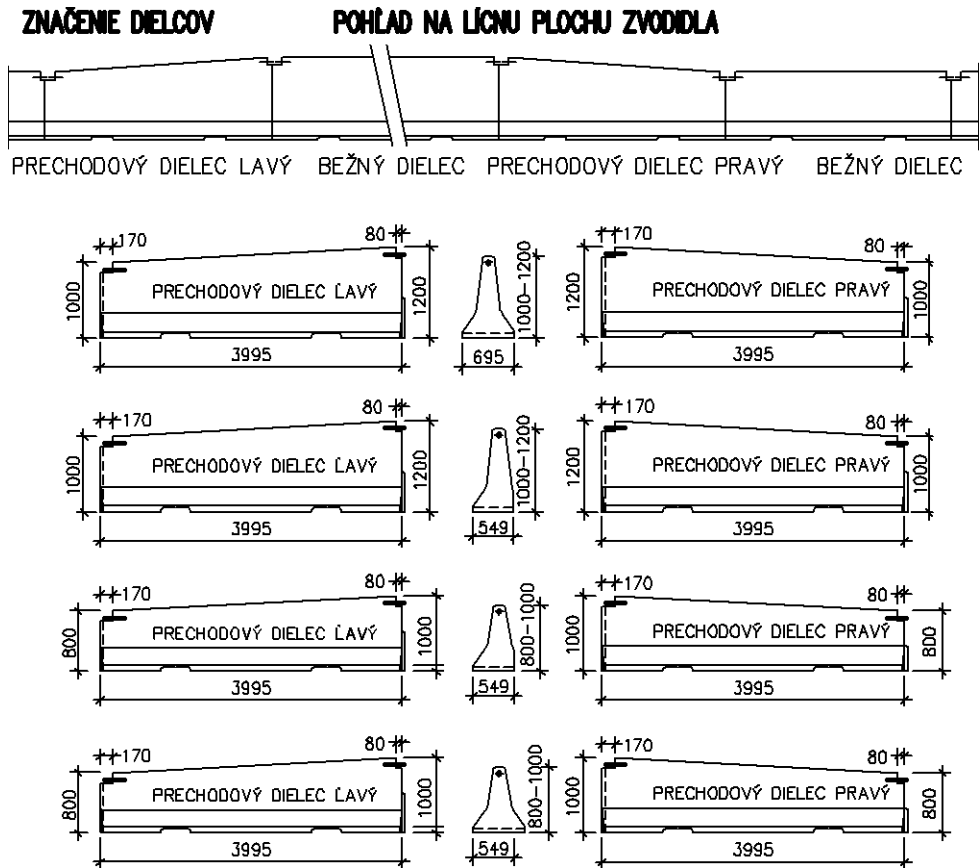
ZNAČENIE DIELCOV

POHĹAD NA LÍCNU PLOCHU ZVODIDLA

PRECHODOVÝ DIELEC LAVÝ BEŽNÝ DIELEC PRECHODOVÝ DIELEC PRAVÝ BEŽNÝ DIELEC

170 80 1000 PRECHODOVÝ DIELEC ĽAVÝ 1200 3995

1000-1200 695

170 80 1200 PRECHODOVÝ DIELEC PRAVÝ 1000 3995

170 80 1000 PRECHODOVÝ DIELEC ĽAVÝ 1200 3995

1000-1200 549

170 80 1200 PRECHODOVÝ DIELEC PRAVÝ 1000 3995

170 80 800 PRECHODOVÝ DIELEC ĽAVÝ 1000 3995

800-1000 549

170 80 1000 PRECHODOVÝ DIELEC PRAVÝ 800 3995

170 80 800 PRECHODOVÝ DIELEC ĽAVÝ 1000 3995

800-1000 549

170 80 1000 PRECHODOVÝ DIELEC PRAVÝ 800 3995